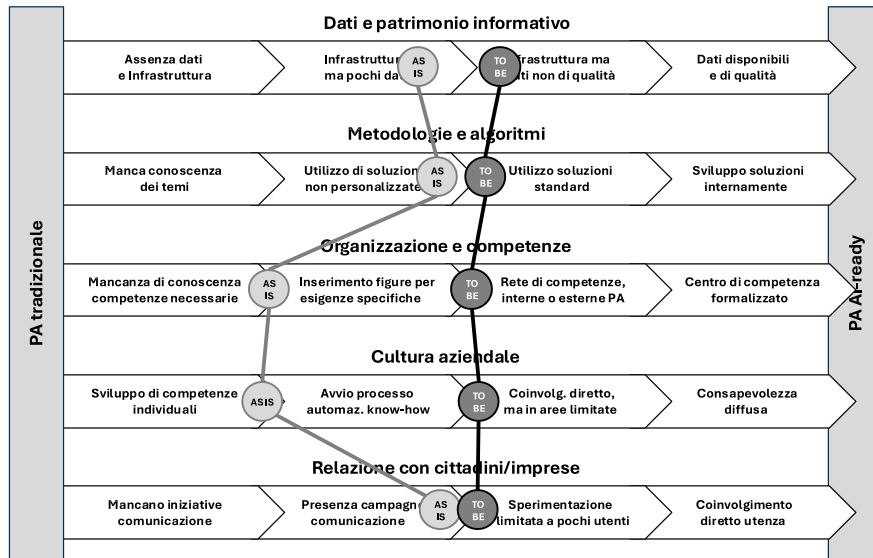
PA tradizionale

Dati e patrimonio informativo

Assenza dati e Infrastruttura

Infrastruttura ma pochi da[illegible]

AS IS

TO BE

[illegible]nfrastruttura ma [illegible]ti non di qualità

Dati disponibili e di qualità

Metodologie e algoritmi

Manca conoscenza dei temi

Utilizzo di soluzion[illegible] non personalizzate

AS IS

TO BE

Utilizzo soluzioni standard

Sviluppo soluzioni internamente

Organizzazione e competenze

Mancanza di conoscenza competenze necessarie

AS IS

Inserimento figure per esigenze specifiche

TO BE

Rete di competenze, interne o esterne PA

Centro di competenza formalizzato

Cultura aziendale

Sviluppo di competenze individuali

AS IS

Avvio processo automaz. know-how

TO BE

Coinvolg. diretto, ma in aree limitate

Consapevolezza diffusa

Relazione con cittadini/imprese

Mancano iniziative comunicazione

Presenza campagn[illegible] comunicazione

AS IS

TO BE

Sperimentazione limitata a pochi utenti

Coinvolgimento diretto utenza

PA AI-ready